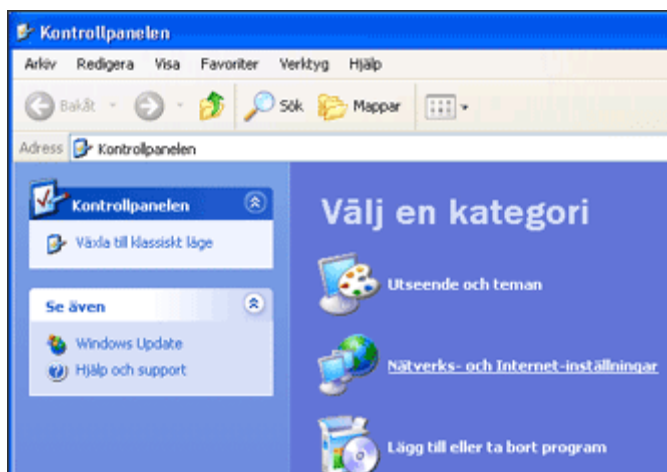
Kontrollpanelen

Arkiv Redigera Visa Favoriter Verktyg Hjälp

Bakåt Sök Mappar

Adress Kontrollpanelen

Kontrollpanelen

Växla till klassiskt läge

Se även

Windows Update

Hjälp och support

Välj en kategori

Utseende och teman

Nätverks- och Internet-inställningar

Lägg till eller ta bort program